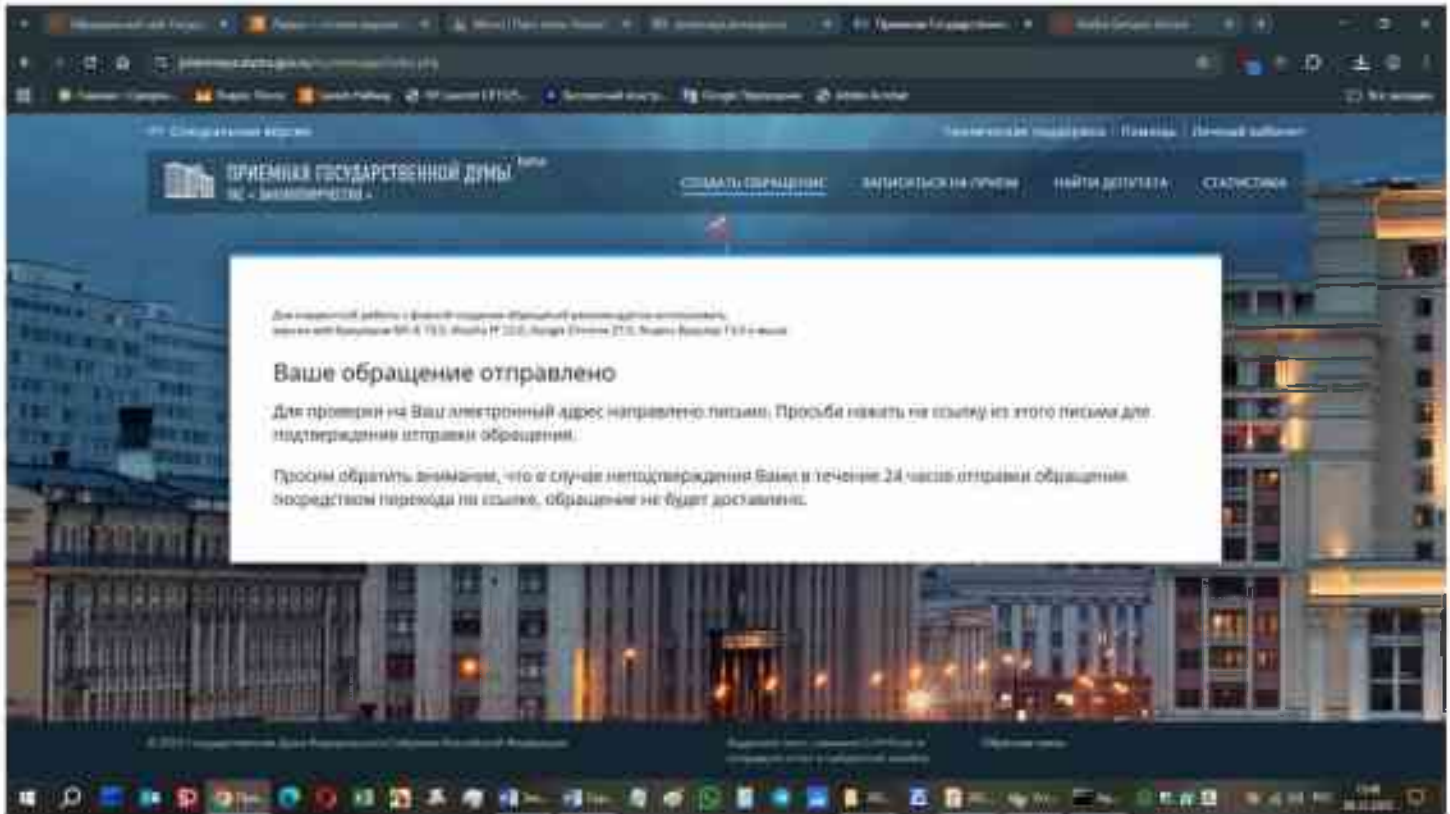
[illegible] Специальная версия

Техническая поддержка · Помощь · Личный кабинет

ПРИЕМНАЯ ГОСУДАРСТВЕННОЙ ДУМЫ
ГАС «ЗАКОНОТВОРЧЕСТВО»

СОЗДАТЬ ОБРАЩЕНИЕ · ЗАПИСАТЬСЯ НА ПРИЕМ · НАЙТИ ДЕПУТАТА · СТАТИСТИКА

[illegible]

Ваше обращение отправлено

Для проверки на Ваш электронный адрес направлено письмо. Просьба нажать на ссылку из этого письма для подтверждения отправки обращения.

Просим обратить внимание, что в случае неподтверждения Вами в течение 24 часов отправки обращения посредством перехода по ссылке, обращение не будет доставлено.

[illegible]